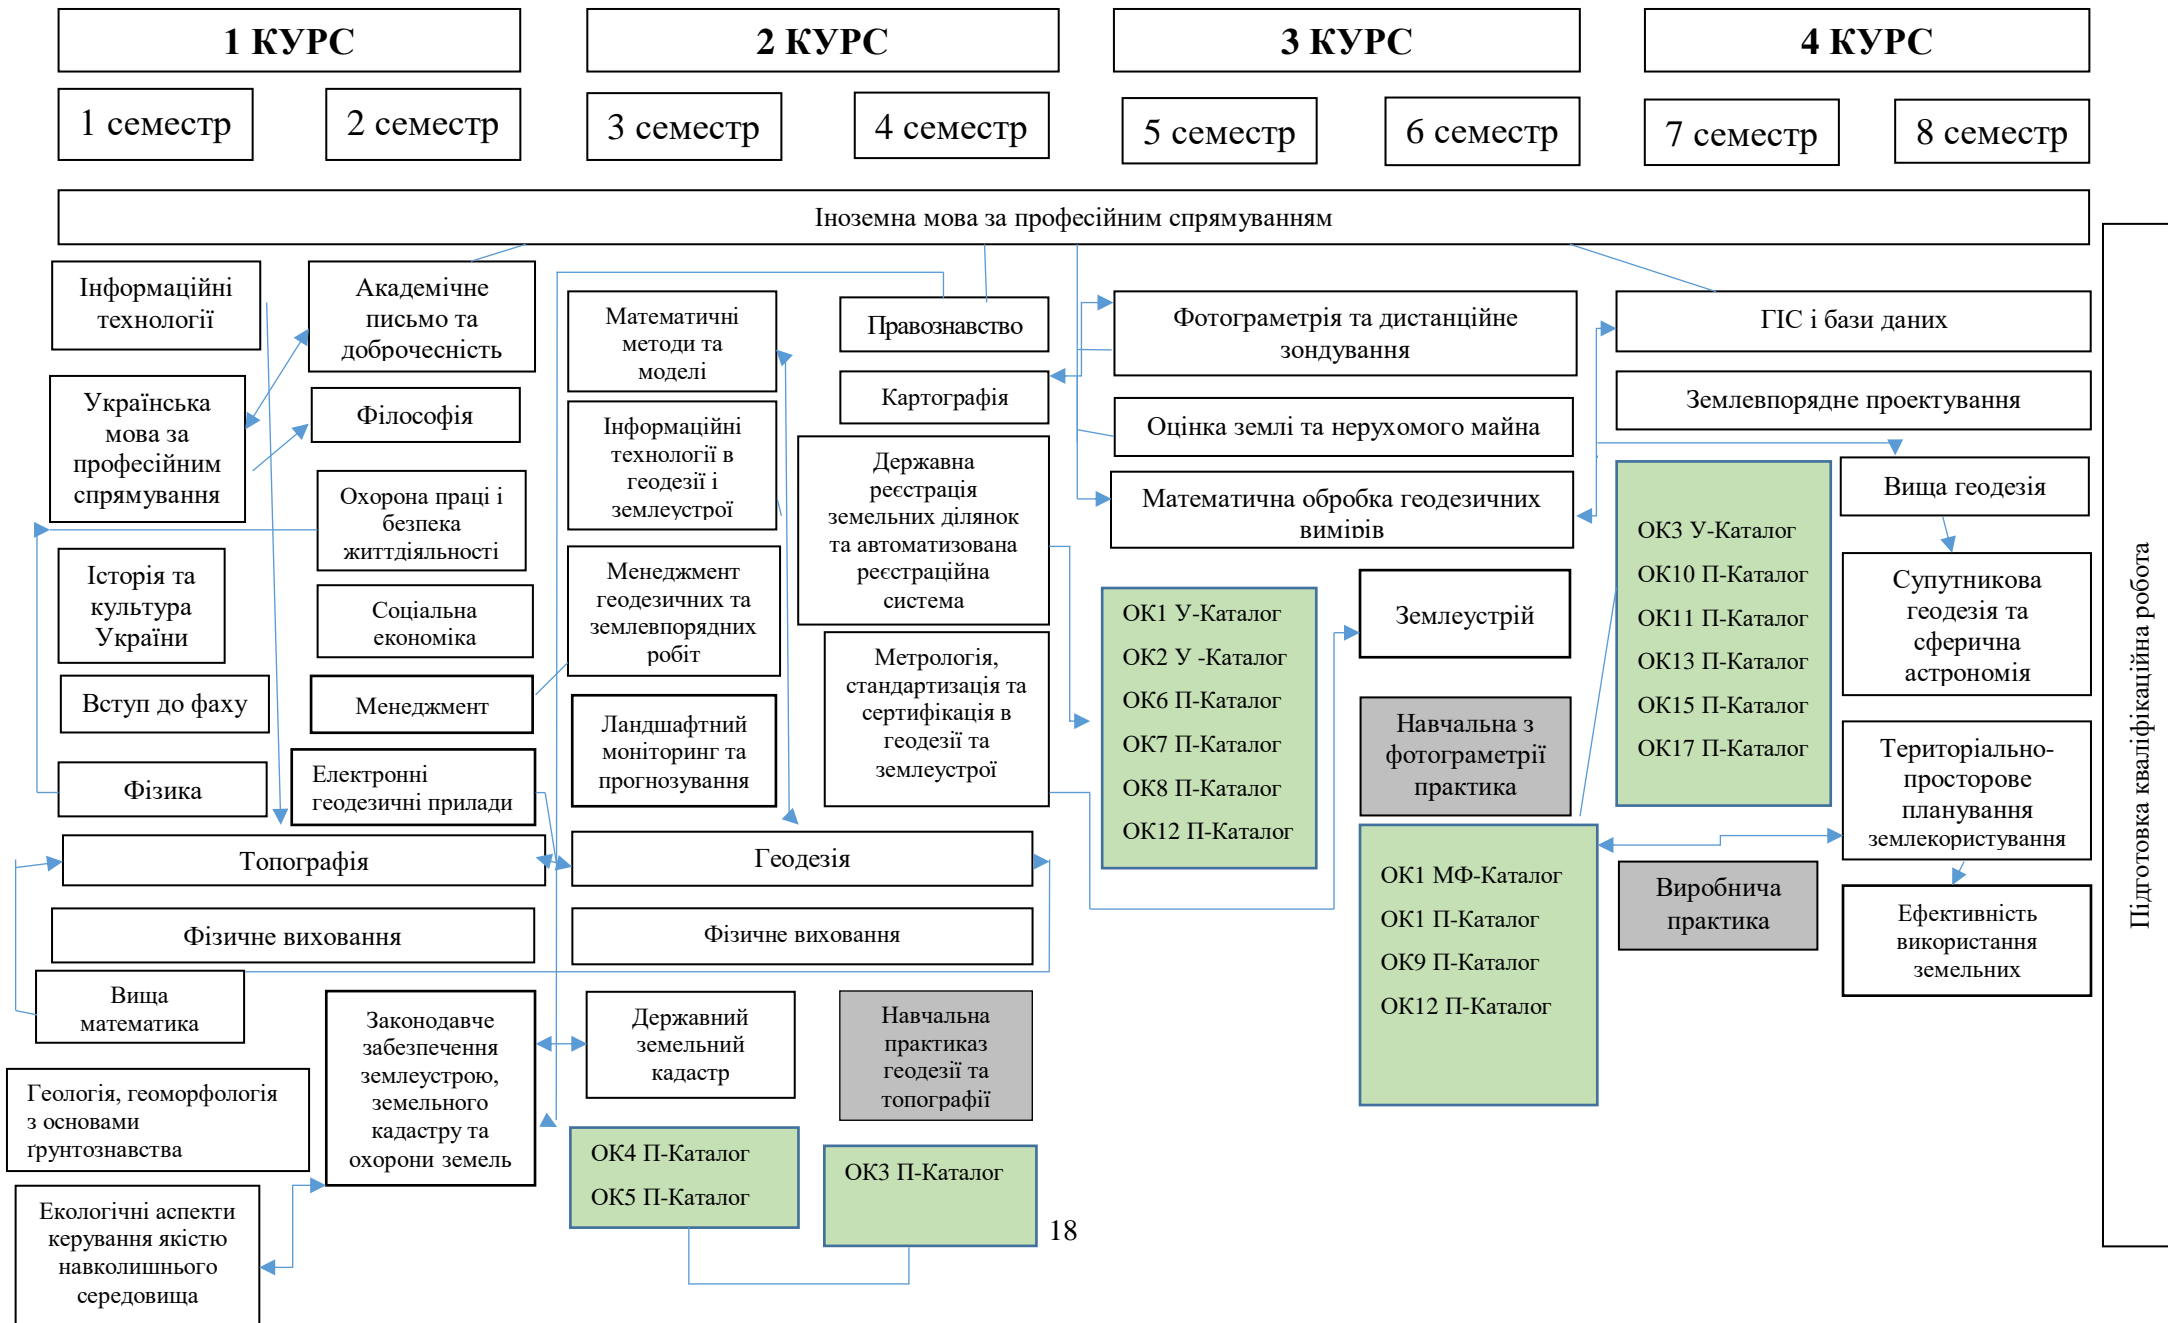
1 КУРС

2 КУРС

3 КУРС

4 КУРС

1 семестр

2 семестр

3 семестр

4 семестр

5 семестр

6 семестр

7 семестр

8 семестр

Іноземна мова за професійним спрямуванням

Інформаційні технології

Академічне письмо та доброчесність

Математичні методи та моделі

Правознавство

Фотограметрія та дистанційне зондування

ГІС і бази даних

Українська мова за професійним спрямування

Філософія

Картографія

Землевпорядне проектування

Оцінка землі та нерухомого майна

Інформаційні технології в геодезії і землеустрої

Державна реєстрація земельних ділянок та автоматизована реєстраційна система

Математична обробка геодезичних вимірів

Вища геодезія

Охорона праці і безпека життдіяльності

ОК3 У-Каталог

ОК10 П-Каталог

ОК11 П-Каталог

ОК13 П-Каталог

ОК15 П-Каталог

ОК17 П-Каталог

Історія та культура України

Соціальна економіка

Менеджмент геодезичних та землевпорядних робіт

Землеустрій

Супутникова геодезія та сферична астрономія

ОК1 У-Каталог

ОК2 У -Каталог

ОК6 П-Каталог

ОК7 П-Каталог

ОК8 П-Каталог

ОК12 П-Каталог

Вступ до фаху

Менеджмент

Ландшафтний моніторинг та прогнозування

Метрологія, стандартизація та сертифікація в геодезії та землеустрої

Навчальна з фотограметрії практика

Територіально-просторове планування землекористування

Фізика

Електронні геодезичні прилади

Топографія

Геодезія

ОК1 МФ-Каталог

ОК1 П-Каталог

ОК9 П-Каталог

ОК12 П-Каталог

Виробнича практика

Ефективність використання земельних

Фізичне виховання

Фізичне виховання

Вища математика

Законодавче забезпечення землеустрою, земельного кадастру та охорони земель

Державний земельний кадастр

Навчальна практиказ геодезії та топографії

Геологія, геоморфологія з основами ґрунтознавства

ОК4 П-Каталог

ОК5 П-Каталог

ОК3 П-Каталог

18

Екологічні аспекти керування якістю навколишнього середовища

Підготовка кваліфікаційна робота